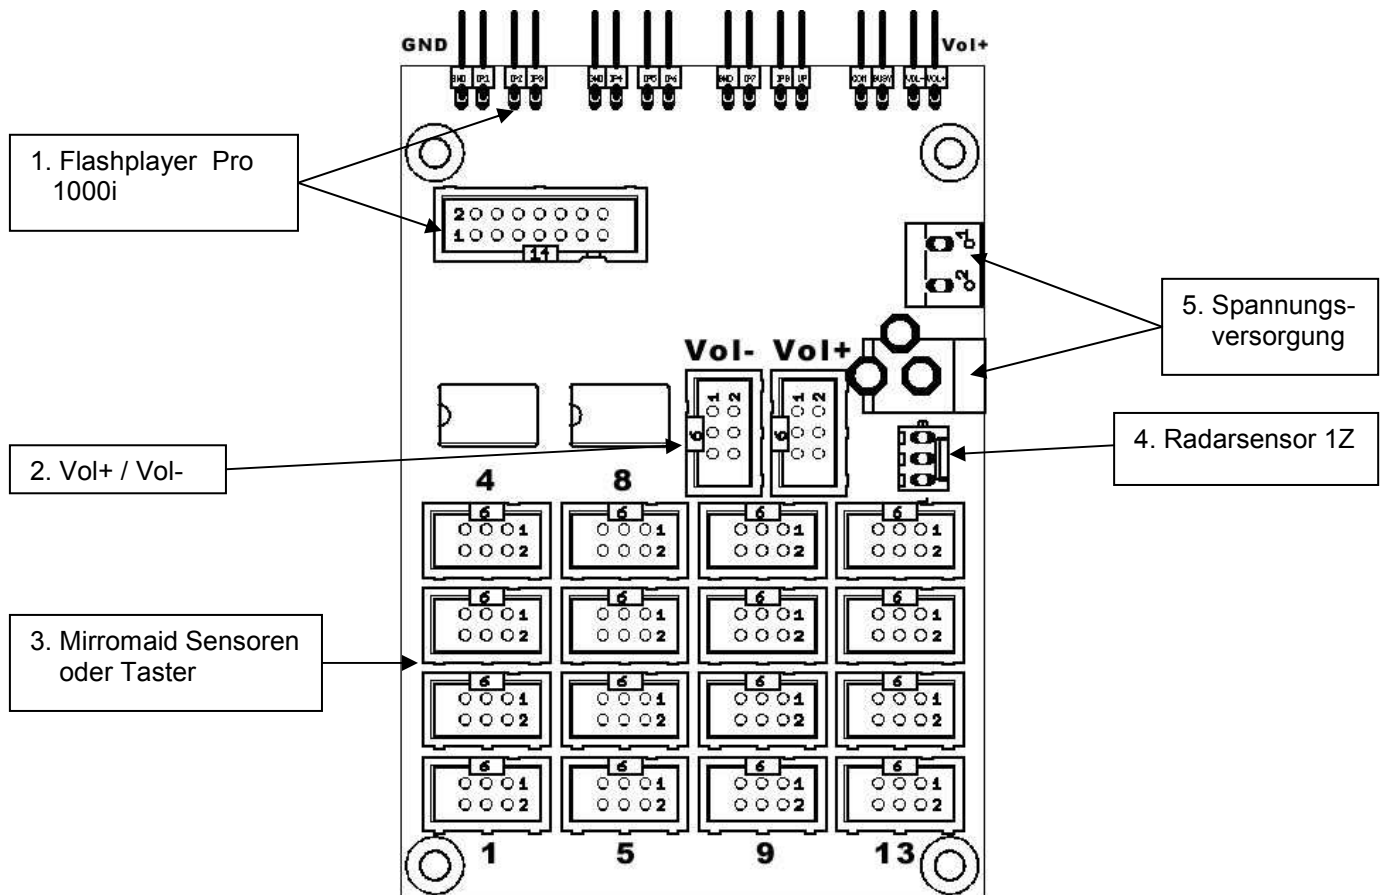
GND

Vol+

GND IP1 IP2 IP3

GND IP4 IP5 IP6

GND IP7 IP8 UP

COM BUSY VOL- VOL+

1. Flashplayer Pro 1000i

2
1

11

1
2

5. Spannungsversorgung

Vol- Vol+

1 2
6

1 2
6

2. Vol+ / Vol-

4. Radarsensor 1Z

3
1

4

8

6 1 2

3. Mirromaid Sensoren oder Taster

1

5

9

13